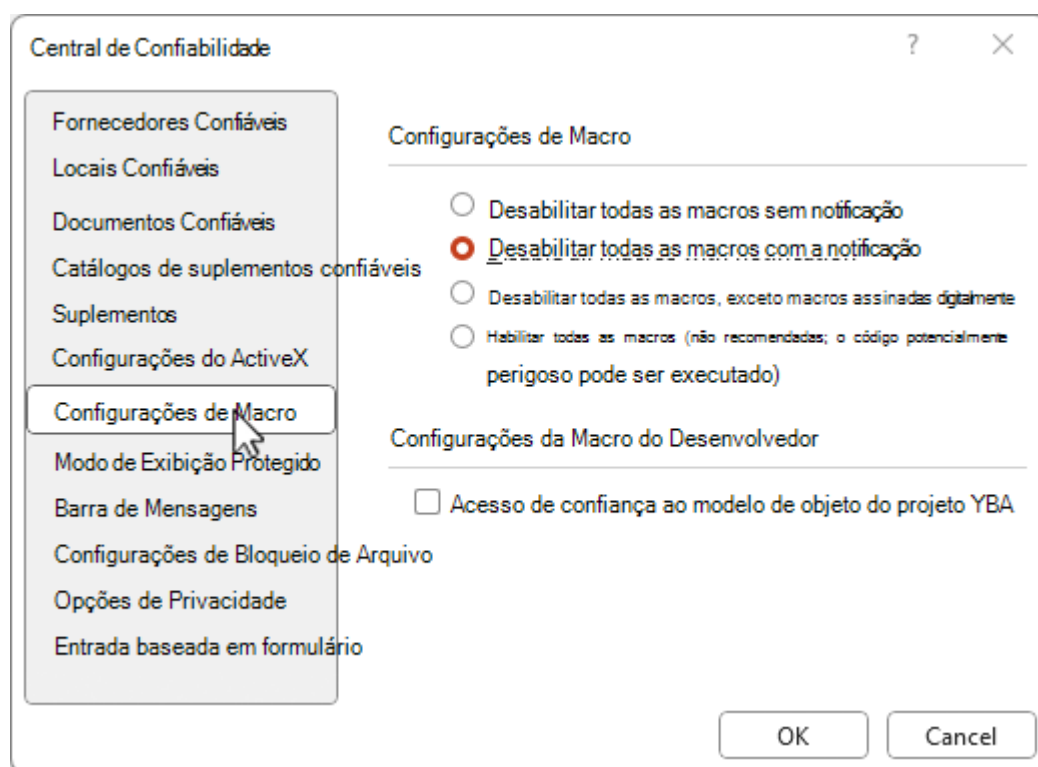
Central de Confiabilidade

?

×

Fornecedores Confiáveis

Locais Confiáveis

Documentos Confiáveis

Catálogos de suplementos confiáveis

Suplementos

Configurações do ActiveX

Configurações de Macro

Modo de Exibição Protegido

Barra de Mensagens

Configurações de Bloqueio de Arquivo

Opções de Privacidade

Entrada baseada em formulário

Configurações de Macro

Desabilitar todas as macros sem notificação

Desabilitar todas as macros com a notificação

Desabilitar todas as macros, exceto macros assinadas digitalmente

Habilitar todas as macros (não recomendadas; o código potencialmente perigoso pode ser executado)

Configurações da Macro do Desenvolvedor

Acesso de confiança ao modelo de objeto do projeto YBA

OK

Cancel